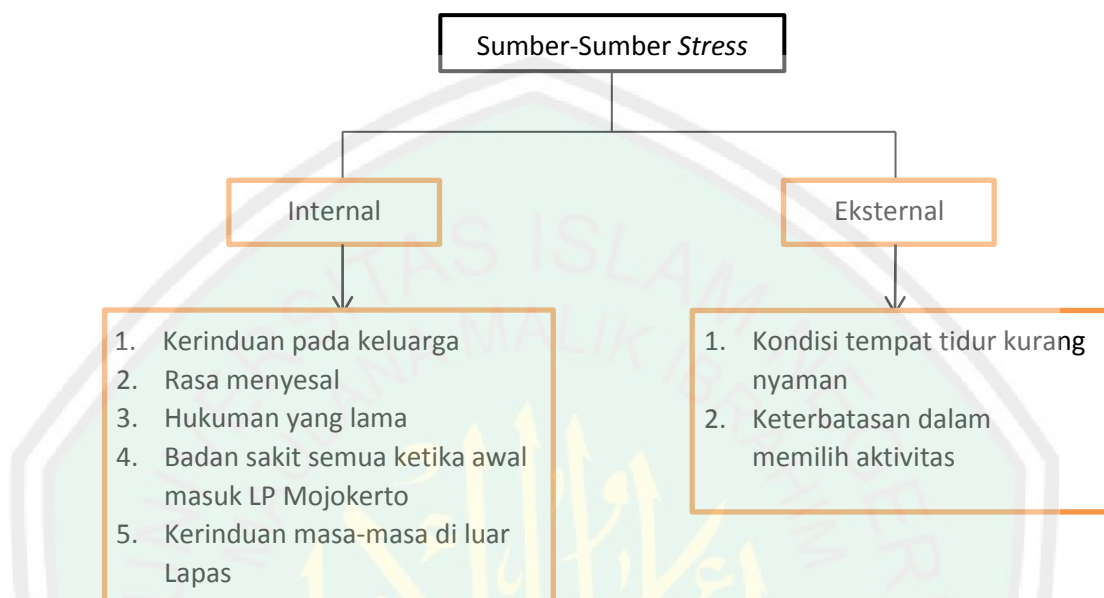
Sumber-Sumber *Stress*

Internal

Eksternal

1. Kerinduan pada keluarga
2. Rasa menyesal
3. Hukuman yang lama
4. Badan sakit semua ketika awal masuk LP Mojokerto
5. Kerinduan masa-masa di luar Lapas

1. Kondisi tempat tidur kurang nyaman
2. Keterbatasan dalam memilih aktivitas